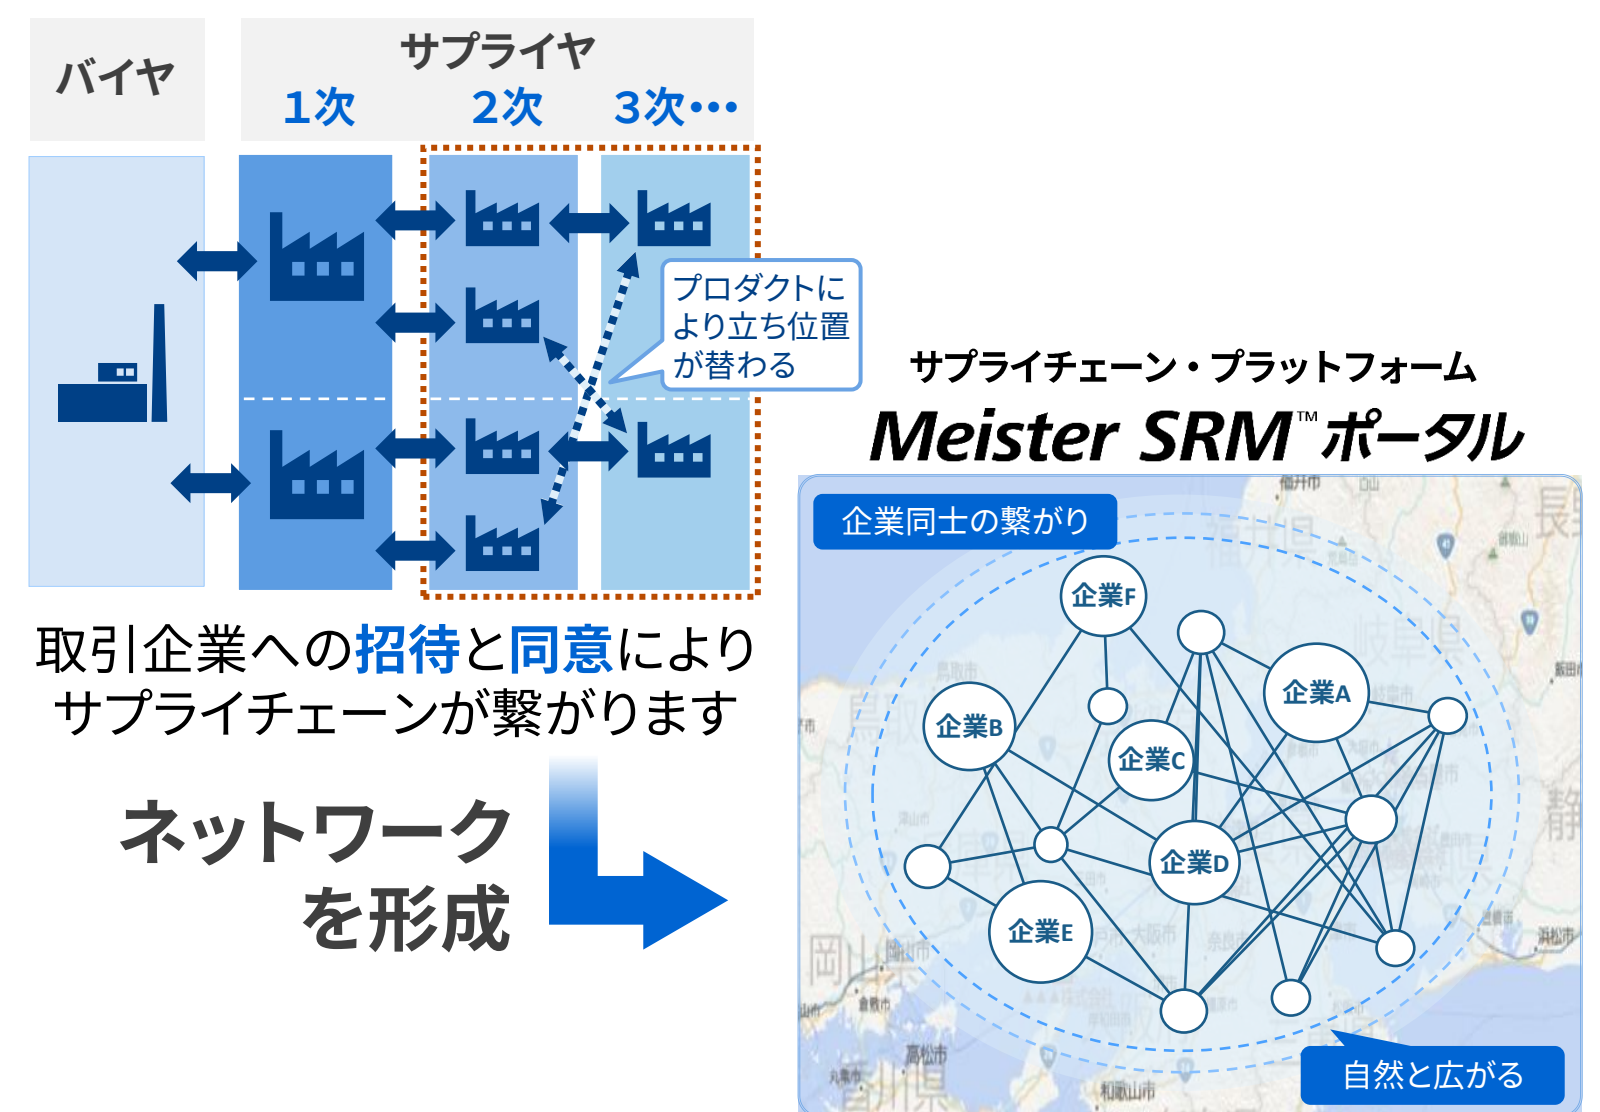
バイヤ

サプライヤ
1次 2次 3次…

プロダクトにより立ち位置が替わる

取引企業への招待と同意によりサプライチェーンが繋がります

ネットワークを形成

サプライチェーン・プラットフォーム
Meister SRM™ポータル

企業同士の繋がり

企業F
企業A
企業B
企業C
企業D
企業E

自然と広がる